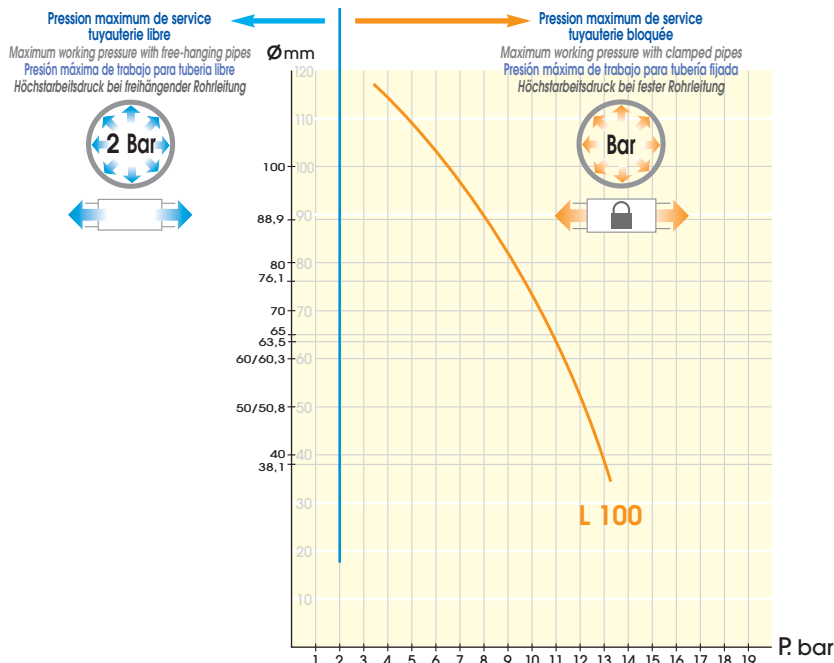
Pression maximum de service
tuyauterie libre
Maximum working pressure with free-hanging pipes
Presión máxima de trabajo para tubería libre
Höchstarbeitsdruck bei freihängender Rohrleitung

2 Bar

Pression maximum de service
tuyauterie bloquée
Maximum working pressure with clamped pipes
Presión máxima de trabajo para tubería fijada
Höchstarbeitsdruck bei fester Rohrleitung

Bar

Ømm

120
110
100
90
80
70
60
50
40
30
20
10

100
88,9
80
76,1
70
65
63,5
60/60,3
50/50,8
40
38,1

L 100

P. bar

1 2 3 4 5 6 7 8 9 10 11 12 13 14 15 16 17 18 19